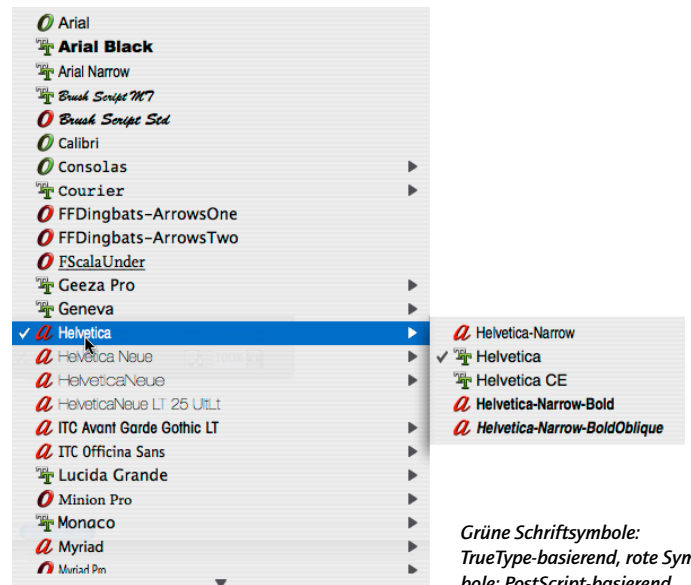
Arial
Arial Black
Arial Narrow
Brush Script MT
Brush Script Std
Calibri
Consolas
Courier
FFDingbats-ArrowsOne
FFDingbats-ArrowsTwo
FScalaUnder
Geeza Pro
Geneva
✓ Helvetica
Helvetica Neue
HelveticaNeue
HelveticaNeue LT 25 UltLt
ITC Avant Garde Gothic LT
ITC Officina Sans
Lucida Grande
Minion Pro
Monaco
Myriad
Myriad Pro

Helvetica-Narrow
✓ Helvetica
Helvetica CE
Helvetica-Narrow-Bold
Helvetica-Narrow-BoldOblique

Grüne Schriftsymbole: TrueType-basierend, rote Syn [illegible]
bole: PostScript-basierend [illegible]